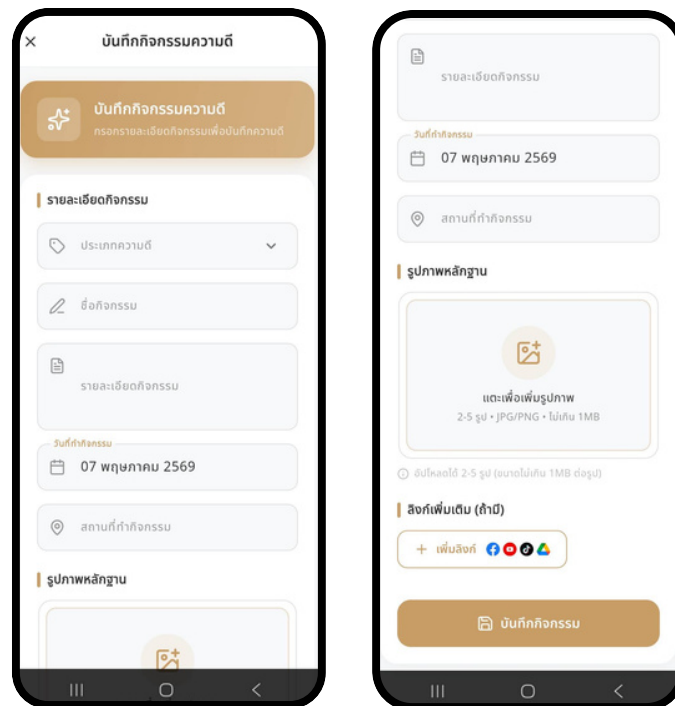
บันทึกกิจกรรมความดี

บันทึกกิจกรรมความดี
กรอกรายละเอียดกิจกรรมเพื่อบันทึกความดี

รายละเอียดกิจกรรม

ประเภทความดี

ชื่อกิจกรรม

รายละเอียดกิจกรรม

วันที่ทำกิจกรรม
07 พฤษภาคม 2569

สถานที่ทำกิจกรรม

รูปภาพหลักฐาน

รายละเอียดกิจกรรม

วันที่ทำกิจกรรม
07 พฤษภาคม 2569

สถานที่ทำกิจกรรม

รูปภาพหลักฐาน

แตะเพื่อเพิ่มรูปภาพ
2-5 รูป • JPG/PNG • ไม่เกิน 1MB

อัปโหลดได้ 2-5 รูป (ขนาดไม่เกิน 1MB ต่อรูป)

ลิงก์เพิ่มเติม (ถ้ามี)

+ เพิ่มลิงก์

บันทึกกิจกรรม